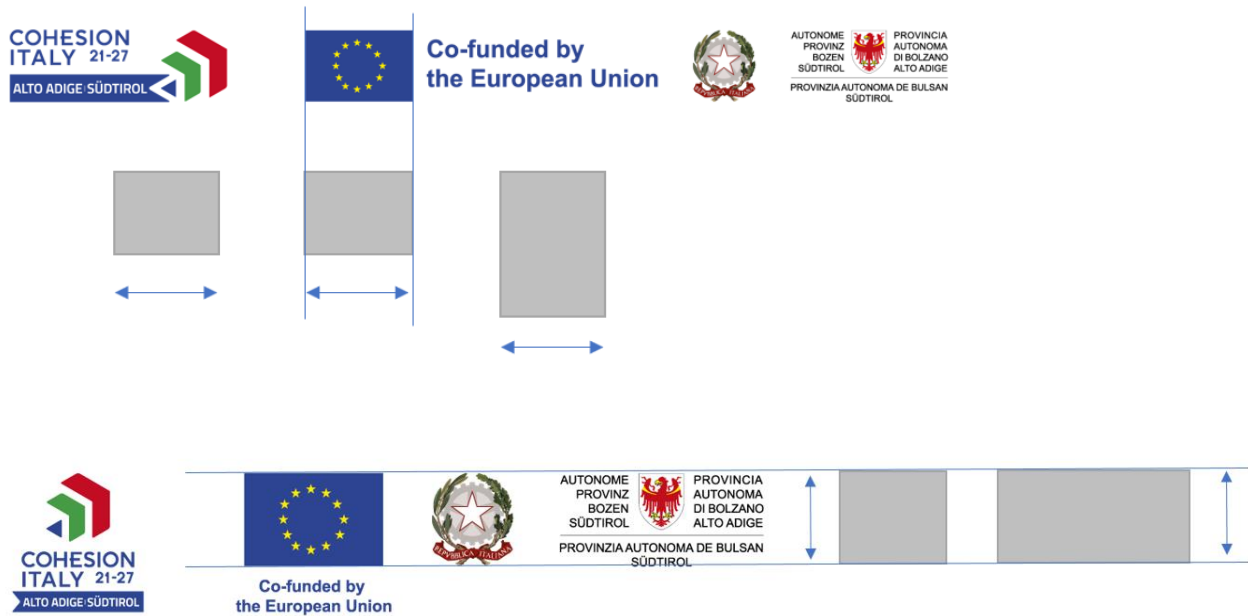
COHESION ITALY 21-27
ALTO ADIGE SÜDTIROL

Co-funded by the European Union

REPUBBLICA ITALIANA

AUTONOME PROVINZ BOZEN SÜDTIROL
PROVINCIA AUTONOMA DI BOLZANO ALTO ADIGE
PROVINZIA AUTONOMA DE BULSAN SÜDTIROL

COHESION ITALY 21-27
ALTO ADIGE SÜDTIROL

Co-funded by the European Union

REPUBBLICA ITALIANA

AUTONOME PROVINZ BOZEN SÜDTIROL
PROVINCIA AUTONOMA DI BOLZANO ALTO ADIGE
PROVINZIA AUTONOMA DE BULSAN SÜDTIROL